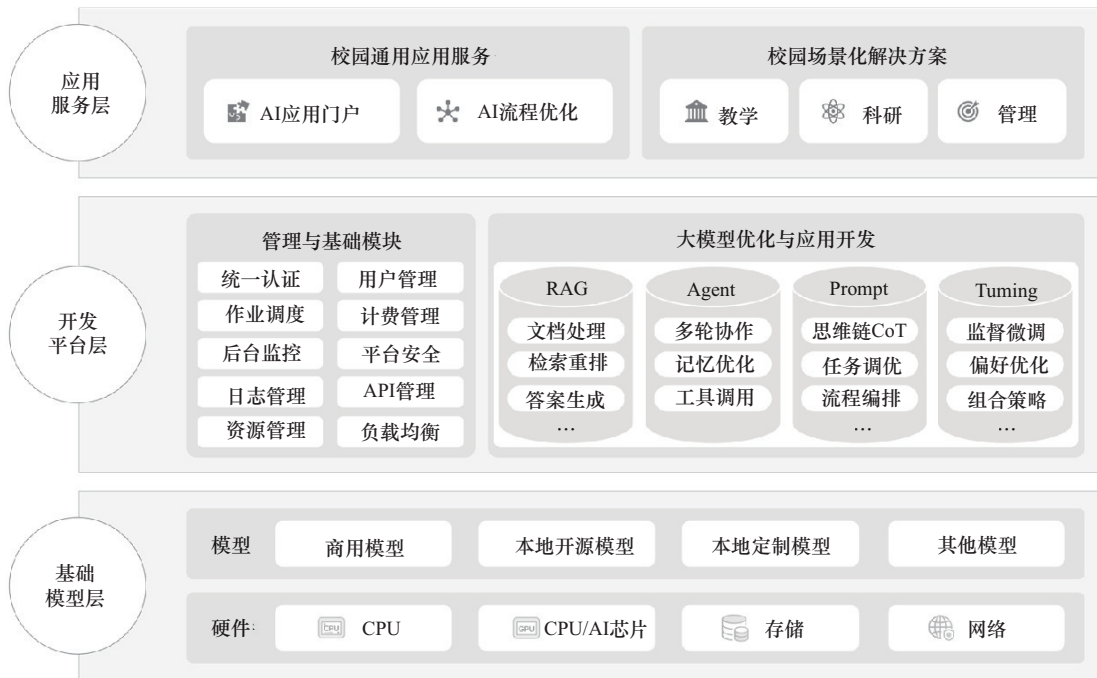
应用
服务层

校园通用应用服务

AI应用门户

AI流程优化

校园场景化解决方案

教学

科研

管理

开发
平台层

管理与基础模块

| | |
|---|---|
| 统一认证 | 用户管理 |
| 作业调度 | 计费管理 |
| 后台监控 | 平台安全 |
| 日志管理 | API管理 |
| 资源管理 | 负载均衡 |

大模型优化与应用开发

RAG
文档处理
检索重排
答案生成
…

Agent
多轮协作
记忆优化
工具调用
…

Prompt
思维链CoT
任务调优
流程编排
…

Tuming
监督微调
偏好优化
组合策略
…

基础
模型层

模型

商用模型

本地开源模型

本地定制模型

其他模型

硬件:

CPU

CPU

GPU

CPU/AI芯片

存储

网络